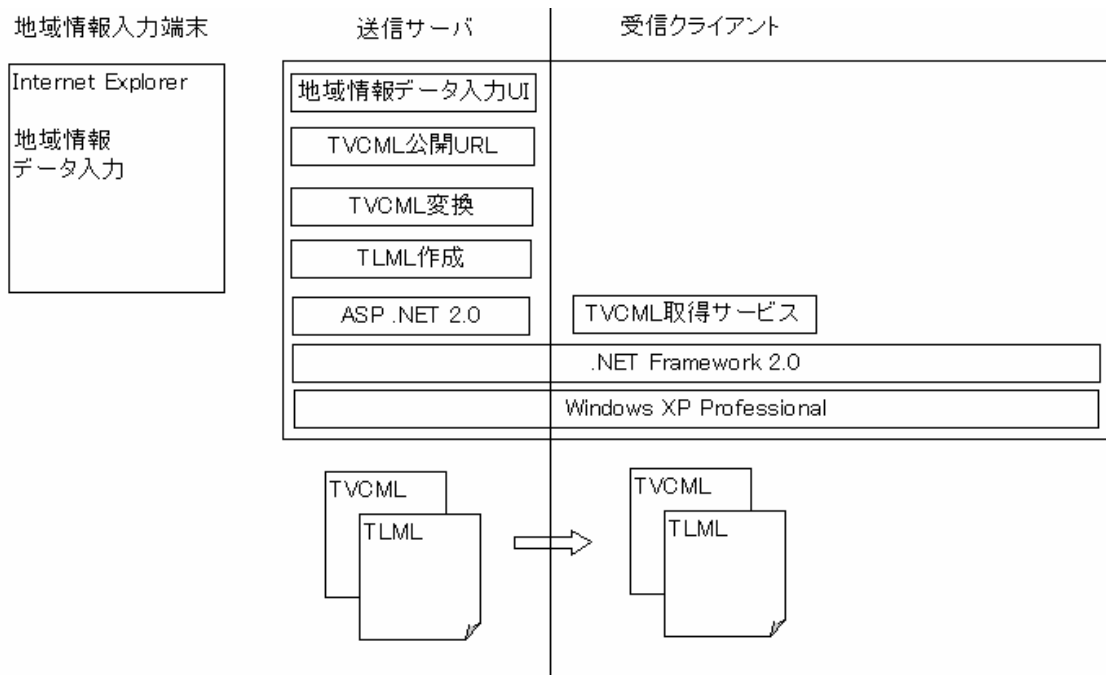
地域情報入力端末

送信サーバ

受信クライアント

Internet Explorer

地域情報
データ入力

地域情報データ入力UI

TVCML公開URL

TVCML変換

TLML作成

ASP .NET 2.0

TVCML取得サービス

.NET Framework 2.0

Windows XP Professional

TVCML

TLML

TVCML

TLML